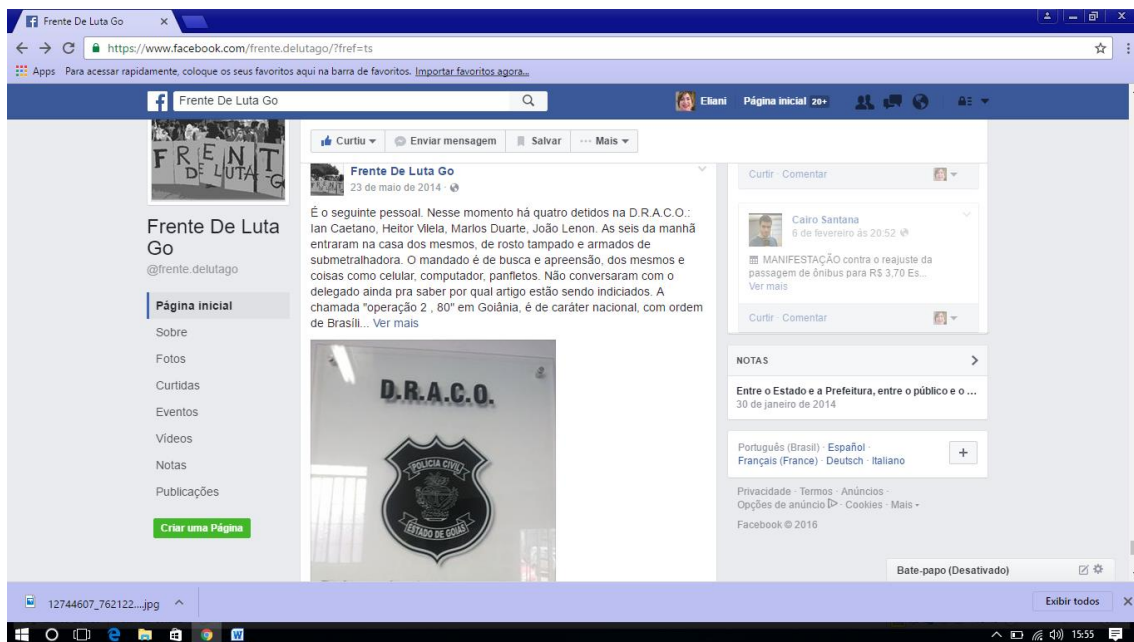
Frente De Luta Go ×

https://www.facebook.com/frente.delutago/?fref=ts

Apps Para acessar rapidamente, coloque os seus favoritos aqui na barra de favoritos. Importar favoritos agora...

Frente De Luta Go

Eliani Página inicial 20+

FRENTE DE LUTA GO

Frente De Luta Go
@frente.delutago

Página inicial
Sobre
Fotos
Curtidas
Eventos
Vídeos
Notas
Publicações

Criar uma Página

Curtiu ▾ Enviar mensagem Salvar ··· Mais ▾

Frente De Luta Go
23 de maio de 2014 ·

É o seguinte pessoal. Nesse momento há quatro detidos na D.R.A.C.O.: Ian Caetano, Heitor Vilela, Marlos Duarte, João Lenon. As seis da manhã entraram na casa dos mesmos, de rosto tampado e armados de submetralhadora. O mandado é de busca e apreensão, dos mesmos e coisas como celular, computador, panfletos. Não conversaram com o delegado ainda pra saber por qual artigo estão sendo indiciados. A chamada "operação 2 , 80" em Goiânia, é de caráter nacional, com ordem de Brasíli... Ver mais

D.R.A.C.O.

POLÍCIA CIVIL
ESTADO DE GOIÁS

Curtir Comentar

Cairo Santana
6 de fevereiro às 20:52
MANIFESTAÇÃO contra o reajuste da passagem de ônibus para R$ 3,70 Es...
Ver mais

Curtir Comentar

NOTAS

Entre o Estado e a Prefeitura, entre o público e o ...
30 de janeiro de 2014

Português (Brasil) · Español · Français (France) · Deutsch · Italiano

+

Privacidade · Termos · Anúncios · Opções de anúncio · Cookies · Mais ▾
Facebook © 2016

Bate-papo (Desativado)

12744607_762122....jpg ^

Exibir todos ×

15:55